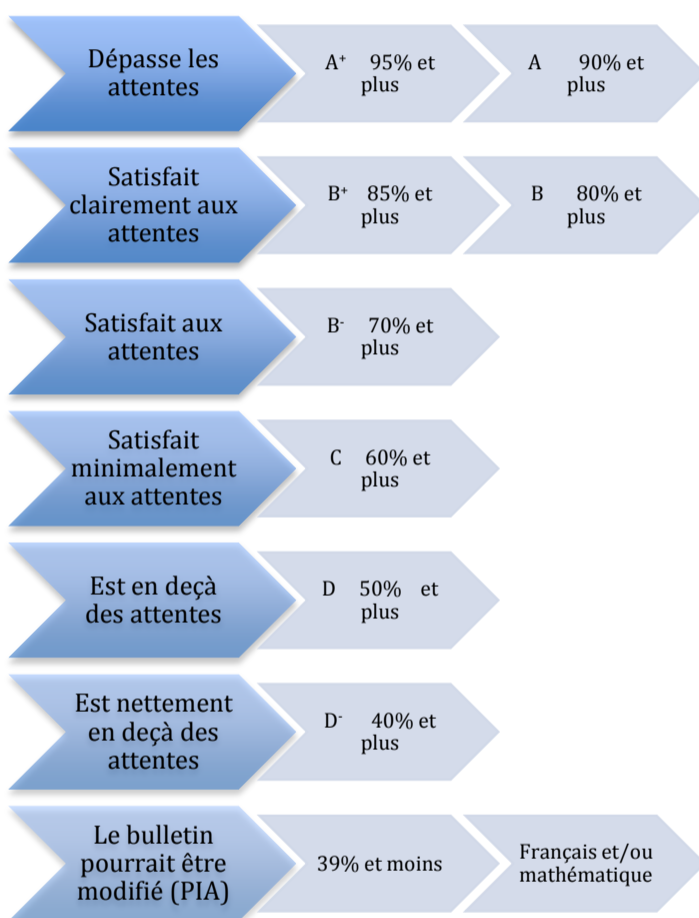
Dépasse les attentes

$A^+$ 95% et plus

A 90% et plus

Satisfait clairement aux attentes

$B^+$ 85% et plus

B 80% et plus

Satisfait aux attentes

$B^-$ 70% et plus

Satisfait minimalement aux attentes

C 60% et plus

Est en deçà des attentes

D 50% et plus

Est nettement en deçà des attentes

$D^-$ 40% et plus

Le bulletin pourrait être modifié (PIA)

39% et moins

Français et/ou mathématique